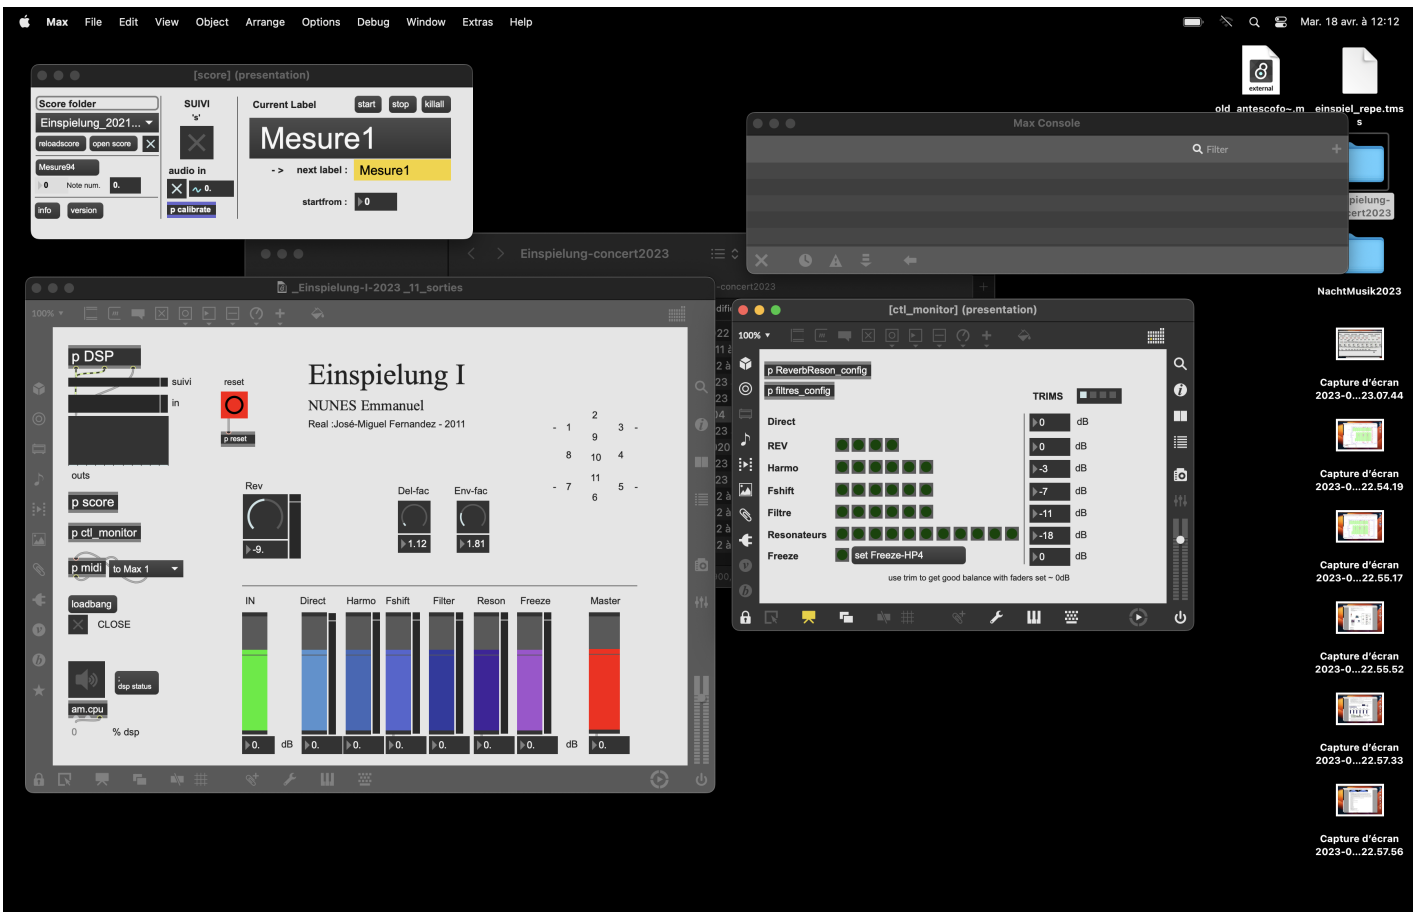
Max File Edit View Object Arrange Options Debug Window Extras Help

Mar. 18 avr. à 12:12

[score] (presentation)

Score folder
Einspielung_2021...
reloadscore open score
Mesure94
0 Note num. 0.
info version

SUIVI
's'
audio in
0.
p calibrate

Current Label
start stop killall
Mesure1
- > next label : Mesure1
startfrom : 0

external
old_antescofo~.m
einspiel_repe.tms s

Max Console
Filter

Einspielung-concert2023

_Einspielung-I-2023 _11_sorties

100%

p DSP
suivi
in
outs
reset
p reset

Einspielung I
NUNES Emmanuel
Real :José-Miguel Fernandez - 2011

2
- 1 3 -
9
8 10 4
11
- 7 5 -
6

p score
p ctl_monitor
p midi to Max 1
loadbang
CLOSE
dsp status
am.cpu
0 % dsp

Rev
-9.
Del-fac 1.12
Env-fac 1.81

IN Direct Harmo Fshift Filter Reson Freeze Master
0. dB 0. 0. 0. 0. 0. 0. dB 0.

-concert2023

[ctl_monitor] (presentation)

100%

p ReverbReson_config
p filtres_config
TRIMS
Direct 0 dB
REV 0 dB
Harmo -3 dB
Fshift -7 dB
Filtre -11 dB
Resonateurs -18 dB
Freeze set Freeze-HP4 0 dB
use trim to get good balance with faders set ~ 0dB

pielung-
cert2023

NachtMusik2023

Capture d'écran 2023-0...23.07.44
Capture d'écran 2023-0...22.54.19
Capture d'écran 2023-0...22.55.17
Capture d'écran 2023-0...22.55.52
Capture d'écran 2023-0...22.57.33
Capture d'écran 2023-0...22.57.56